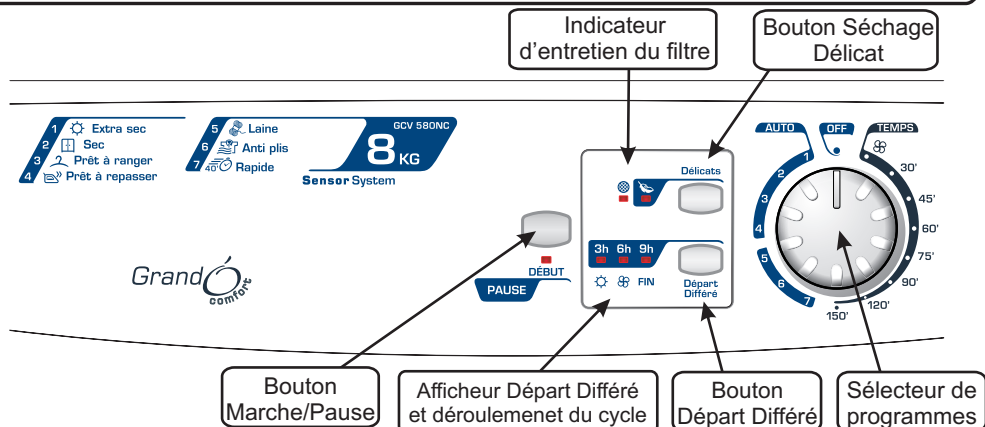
Indicateur d'entretien du filtre

Bouton Séchage Délicat

1 Extra sec
2 Sec
3 Prêt à ranger
4 Prêt à repasser

5 Laine
6 Anti plis
7 40 Rapide

GCV 580NC
8 KG
Sensor System

Délicats

3h 6h 9h
FIN

Départ Différé

DÉBUT
PAUSE

Grand comfort

AUTO
OFF
TEMPS
1
2
3
4
5
6
7
30'
45'
60'
75'
90'
120'
150'

Bouton Marche/Pause

Afficheur Départ Différé et déroulemenet du cycle

Bouton Départ Différé

Sélecteur de programmes